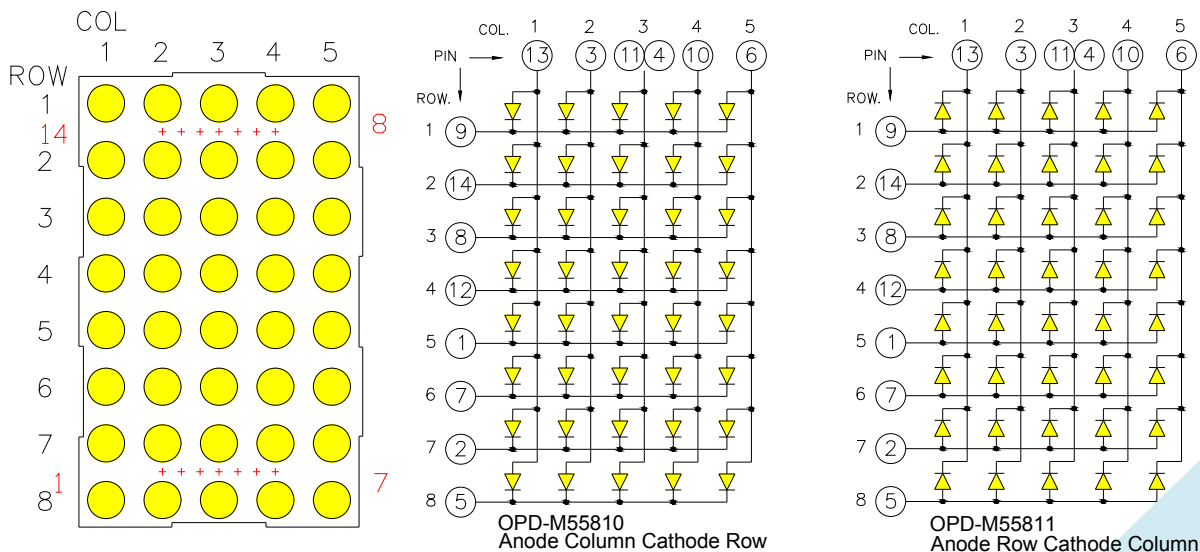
COL
1 2 3 4 5
ROW
1
14
2
3
4
5
6
7
8
1
8
7
+ + + + + + +
+ + + + + + +

COL. 1 2 3 4 5
PIN 13 3 11 4 10 6
ROW.
1 9
2 14
3 8
4 12
5 1
6 7
7 2
8 5
OPD-M55810
Anode Column Cathode Row

COL. 1 2 3 4 5
PIN 13 3 11 4 10 6
ROW.
1 9
2 14
3 8
4 12
5 1
6 7
7 2
8 5
OPD-M55811
Anode Row Cathode Column